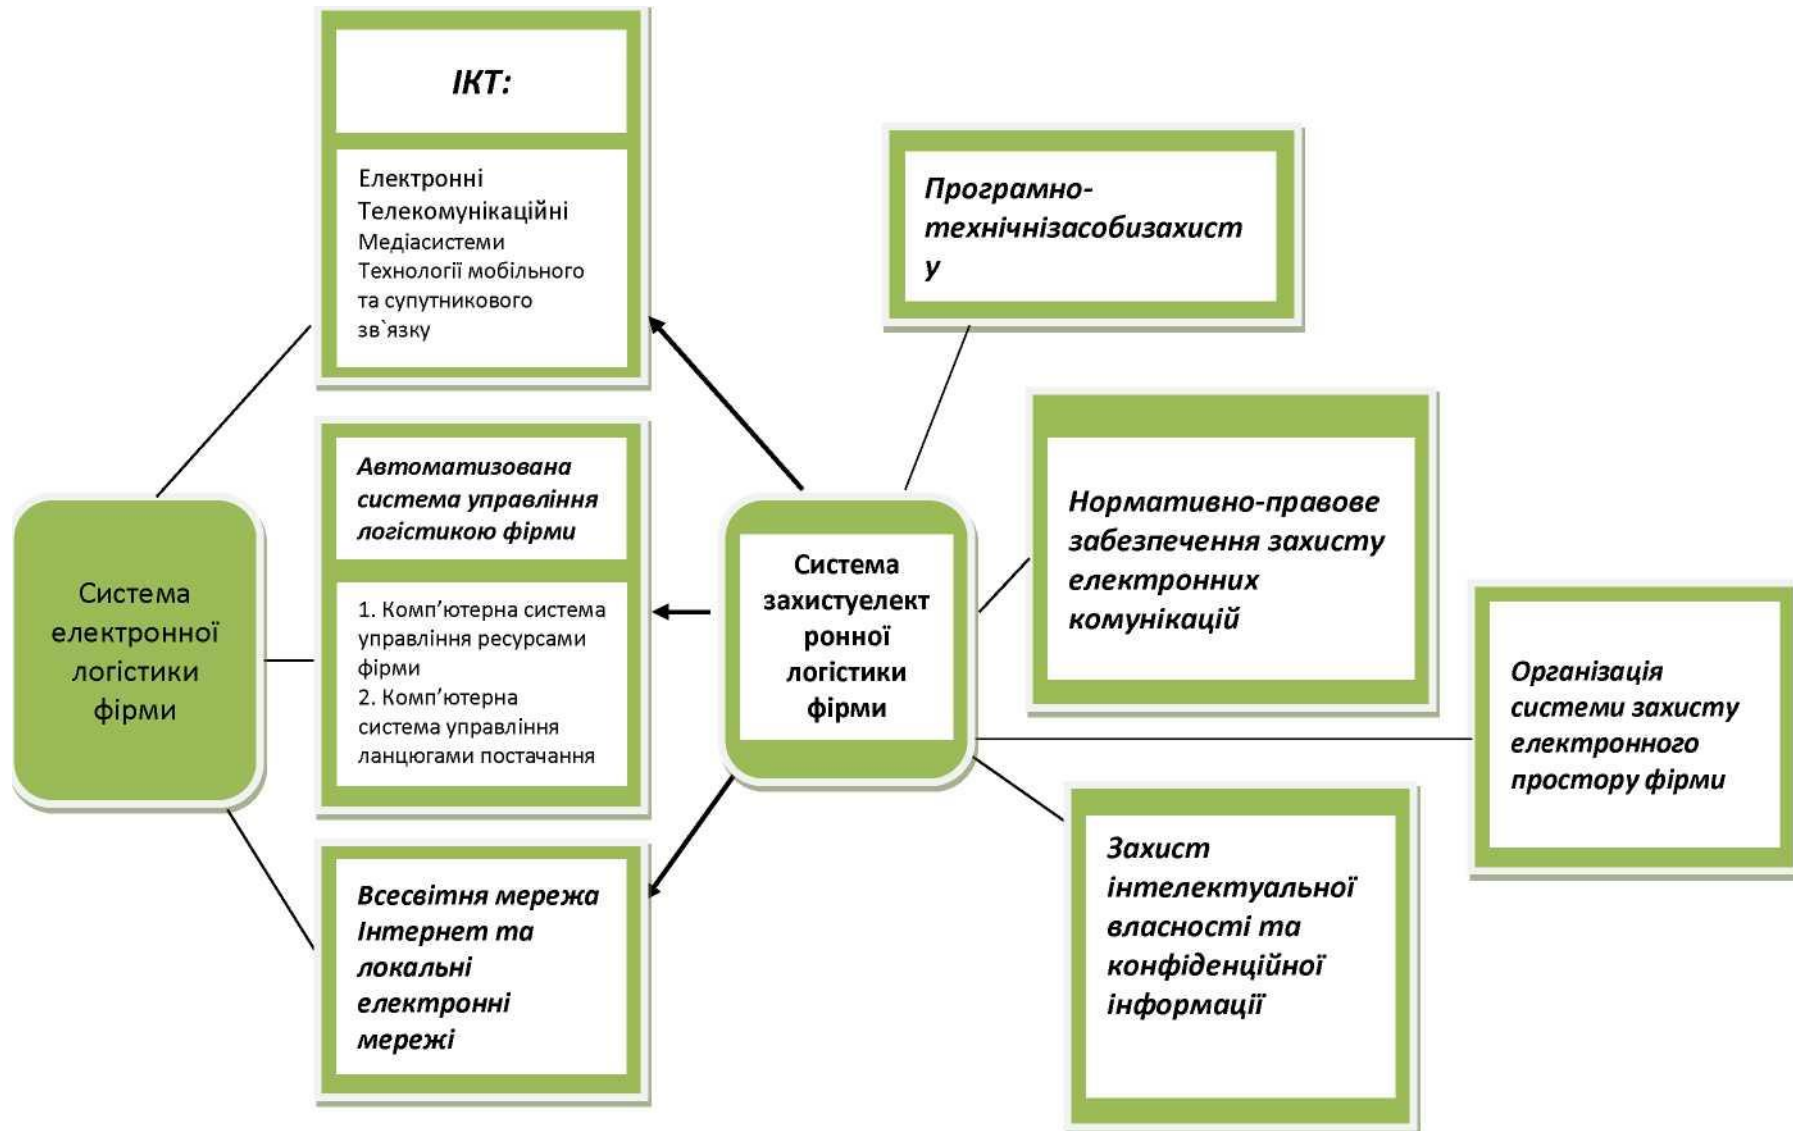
ІКТ:

Електронні
Телекомунікаційні
Медіасистеми
Технології мобільного та супутникового зв`язку

Програмно-технічнізасобизахисту

Автоматизована система управління логістикою фірми

1. Комп'ютерна система управління ресурсами фірми
2. Комп'ютерна система управління ланцюгами постачання

Система електронної логістики фірми

Система захистуелектронної логістики фірми

Нормативно-правове забезпечення захисту електронних комунікацій

Організація системи захисту електронного простору фірми

Всесвітня мережа Інтернет та локальні електронні мережі

Захист інтелектуальної власності та конфіденційної інформації